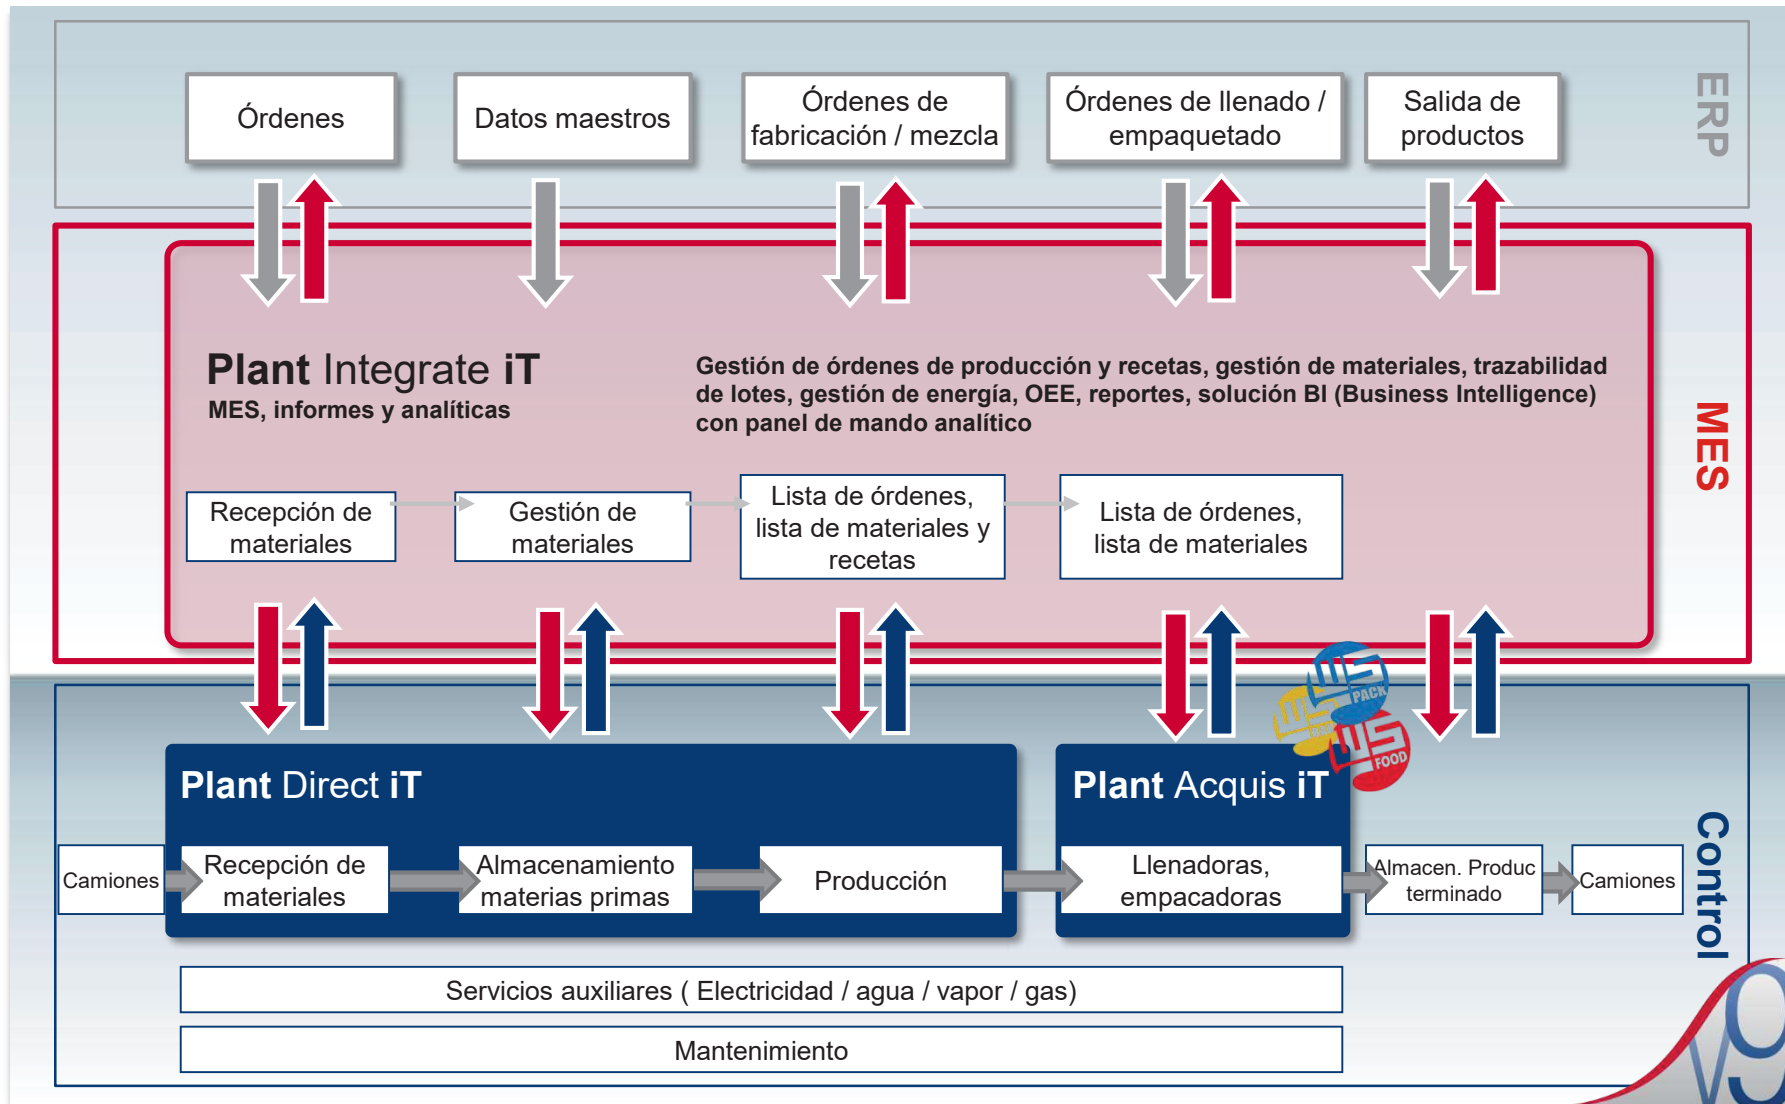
ERP

Órdenes

Datos maestros

Órdenes de fabricación / mezcla

Órdenes de llenado / empaquetado

Salida de productos

MES

Plant Integrate iT
MES, informes y analíticas

Gestión de órdenes de producción y recetas, gestión de materiales, trazabilidad de lotes, gestión de energía, OEE, reportes, solución BI (Business Intelligence) con panel de mando analítico

Recepción de materiales

Gestión de materiales

Lista de órdenes, lista de materiales y recetas

Lista de órdenes, lista de materiales

PACK

FOOD

Control

Plant Direct iT

Plant Acquis iT

Camiones

Recepción de materiales

Almacenamiento materias primas

Producción

Llenadoras, empacadoras

Almacen. Produc terminado

Camiones

Servicios auxiliares ( Electricidad / agua / vapor / gas)

Mantenimiento

V9